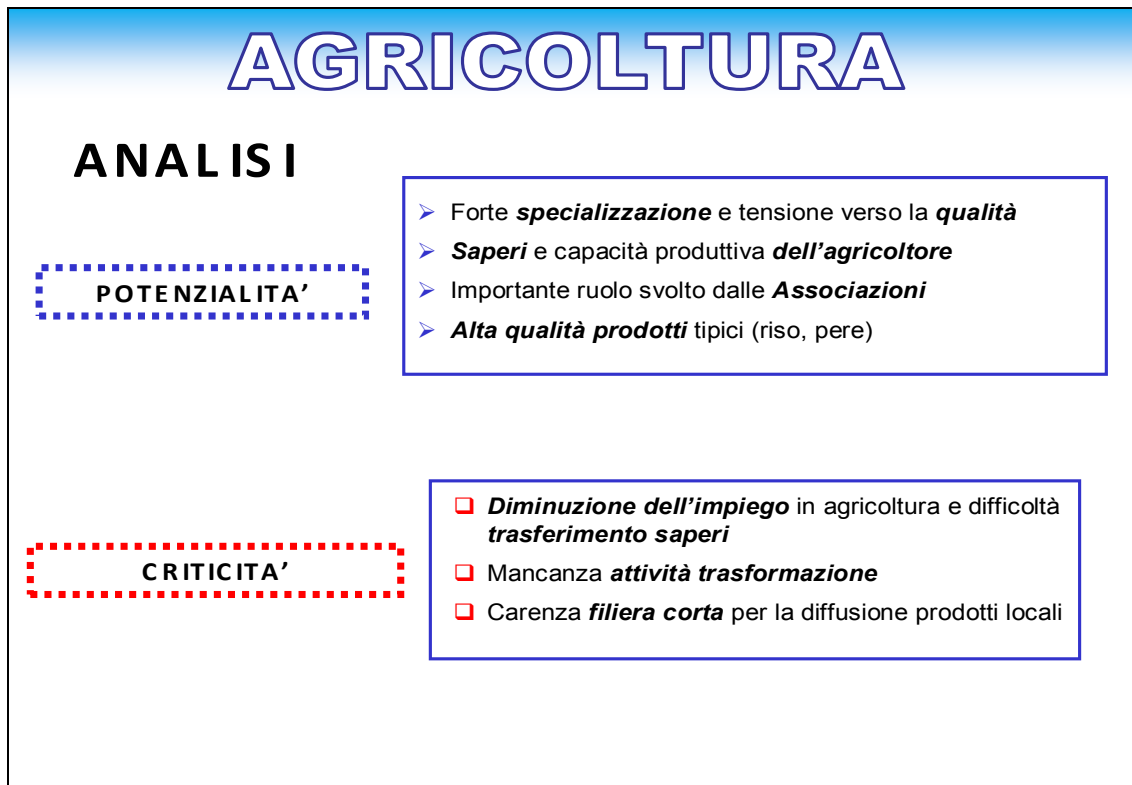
AGRICOLTURA

ANALISI

POTENZIALITA'

➢ Forte specializzazione e tensione verso la qualità
➢ Saperi e capacità produttiva dell'agricoltore
➢ Importante ruolo svolto dalle Associazioni
➢ Alta qualità prodotti tipici (riso, pere)

CRITICITA'

❑ Diminuzione dell'impiego in agricoltura e difficoltà trasferimento saperi
❑ Mancanza attività trasformazione
❑ Carenza filiera corta per la diffusione prodotti locali